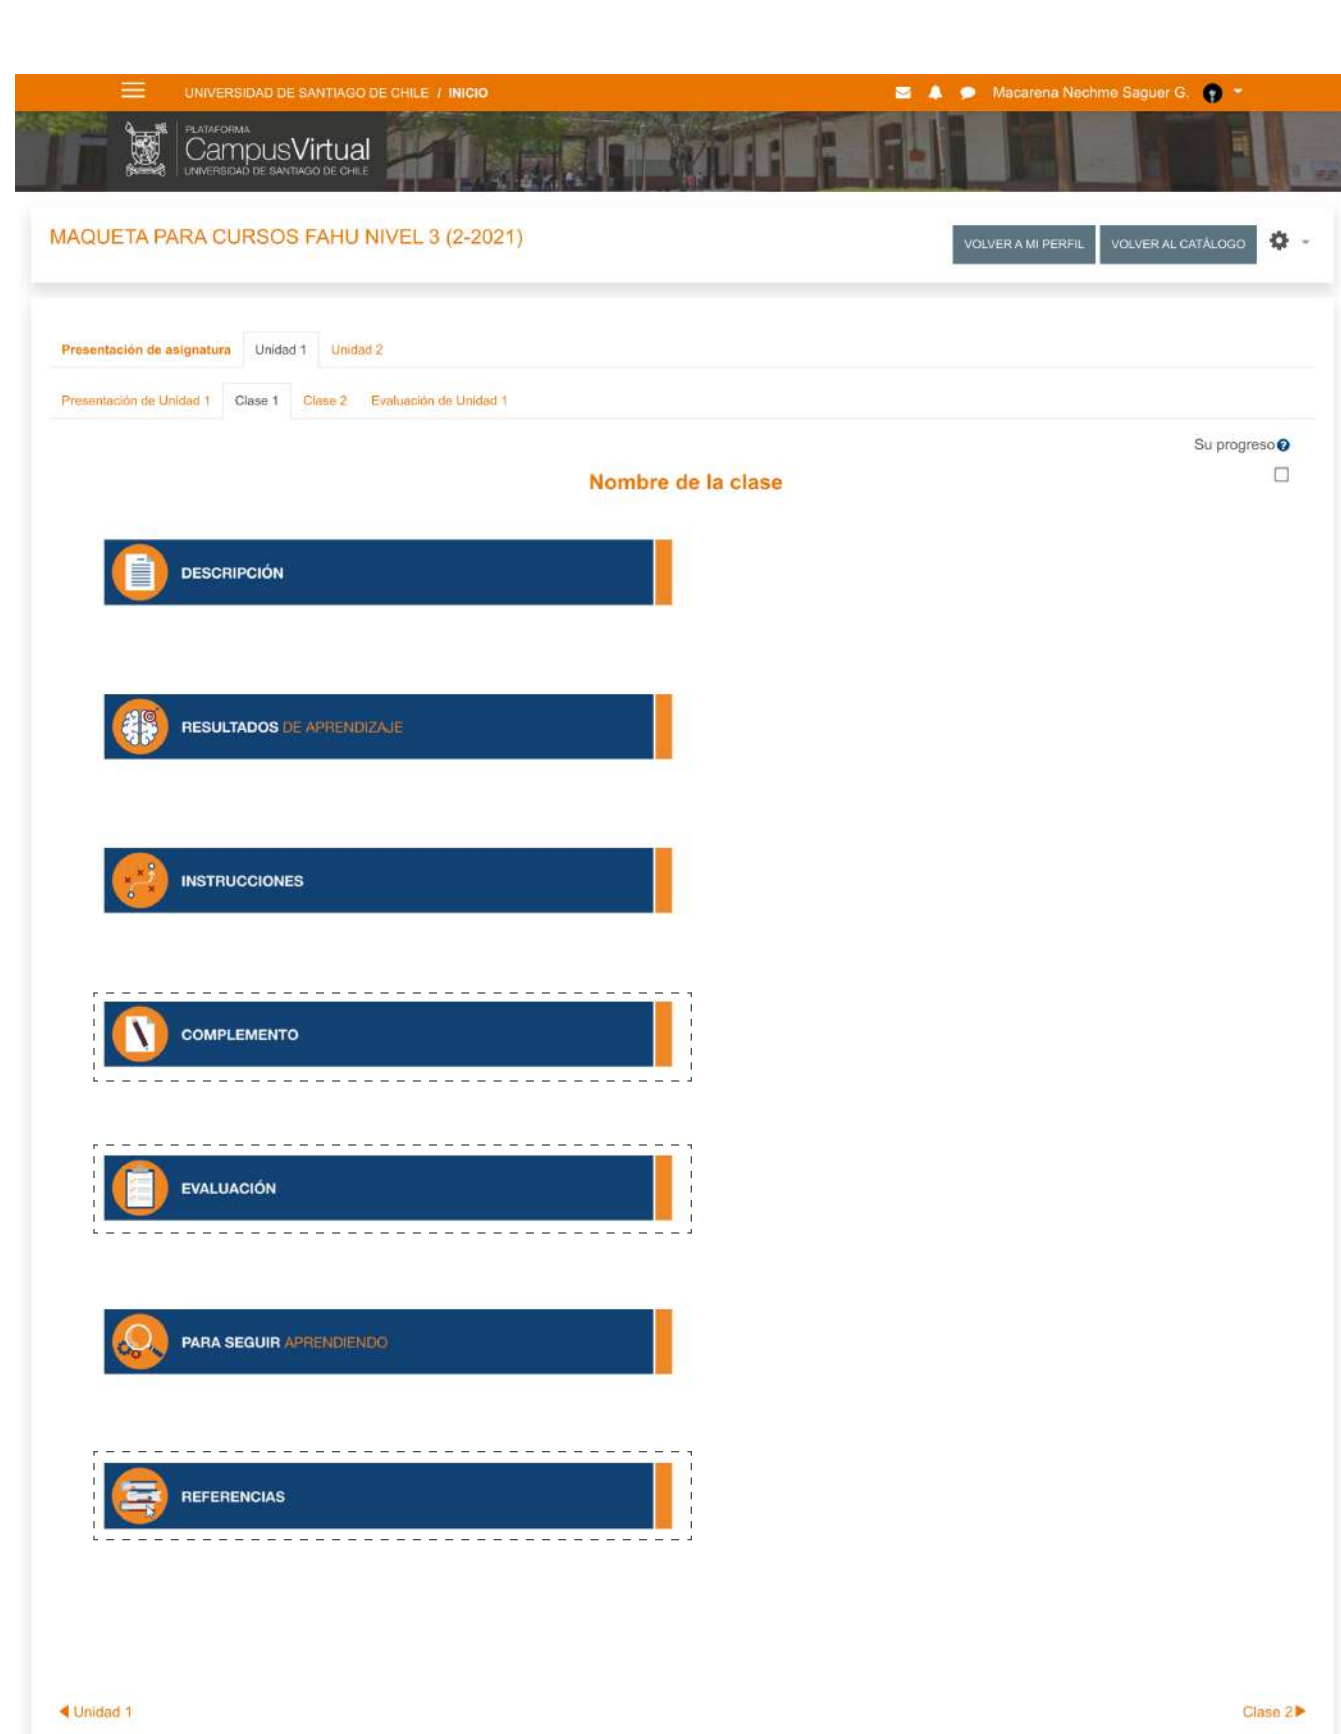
UNIVERSIDAD DE SANTIAGO DE CHILE / INICIO

Macarena Nechme Saguer G.

PLATAFORMA
CampusVirtual
UNIVERSIDAD DE SANTIAGO DE CHILE

MAQUETA PARA CURSOS FAHU NIVEL 3 (2-2021)

VOLVER A MI PERFIL

VOLVER AL CATÁLOGO

Presentación de asignatura | Unidad 1 | Unidad 2

Presentación de Unidad 1 | Clase 1 | Clase 2 | Evaluación de Unidad 1

Su progreso

Nombre de la clase

DESCRIPCIÓN

RESULTADOS DE APRENDIZAJE

INSTRUCCIONES

COMPLEMENTO

EVALUACIÓN

PARA SEGUIR APRENDIENDO

REFERENCIAS

◀ Unidad 1

Clase 2 ▶